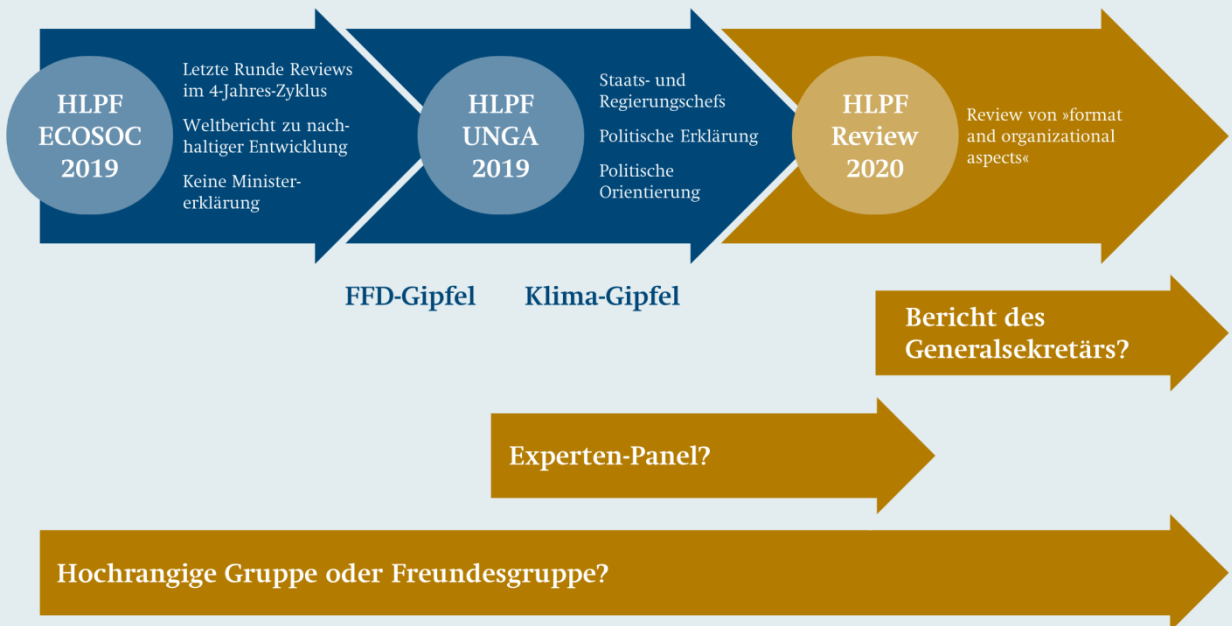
HLPF ECOSOC 2019

Letzte Runde Reviews im 4-Jahres-Zyklus

Weltbericht zu nachhaltiger Entwicklung

Keine Ministererklärung

HLPF UNGA 2019

Staats- und Regierungschefs

Politische Erklärung

Politische Orientierung

HLPF Review 2020

Review von »format and organizational aspects«

FFD-Gipfel

Klima-Gipfel

Bericht des Generalsekretärs?

Experten-Panel?

Hochrangige Gruppe oder Freundesgruppe?